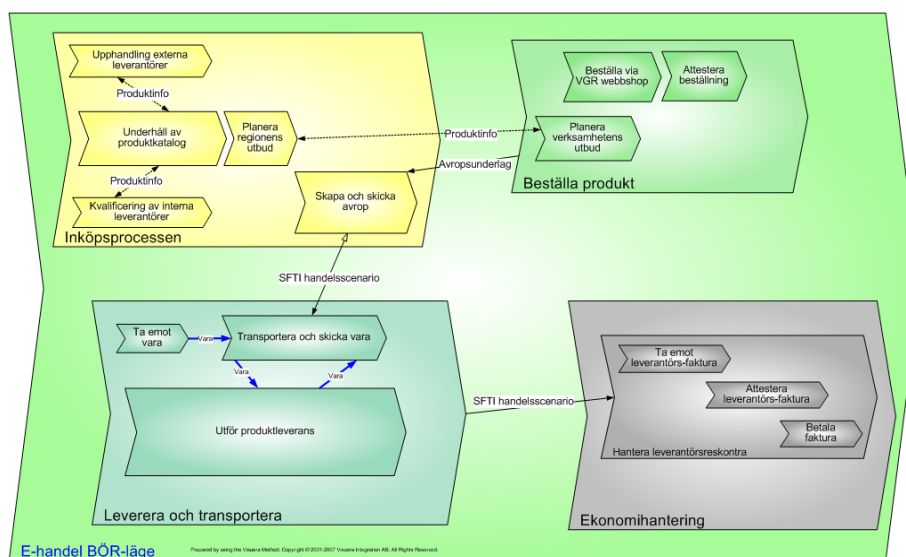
Upphandling externa leverantörer

Produktinfo

Underhåll av produktkatalog

Planera regionens utbud

Produktinfo

Kvalificering av interna leverantörer

Skapa och skicka avrop

Inköpsprocessen

Beställa via VGR webbshop

Attestera beställning

Produktinfo

Planera verksamhetens utbud

Avropsunderlag

Beställa produkt

SFTI handelsscenario

Ta emot vara

Vara

Transportera och skicka vara

Vara

Vara

Utför produktleverans

Leverera och transportera

SFTI handelsscenario

Ta emot leverantörs-faktura

Attestera leverantörs-faktura

Betala faktura

Hantera leverantörsreskontra

Ekonomihantering

E-handel BÖR-läge

Prepared by using the Visuera Method. Copyright © 2001-2007 Visuera Integration AB. All Rights Reserved.